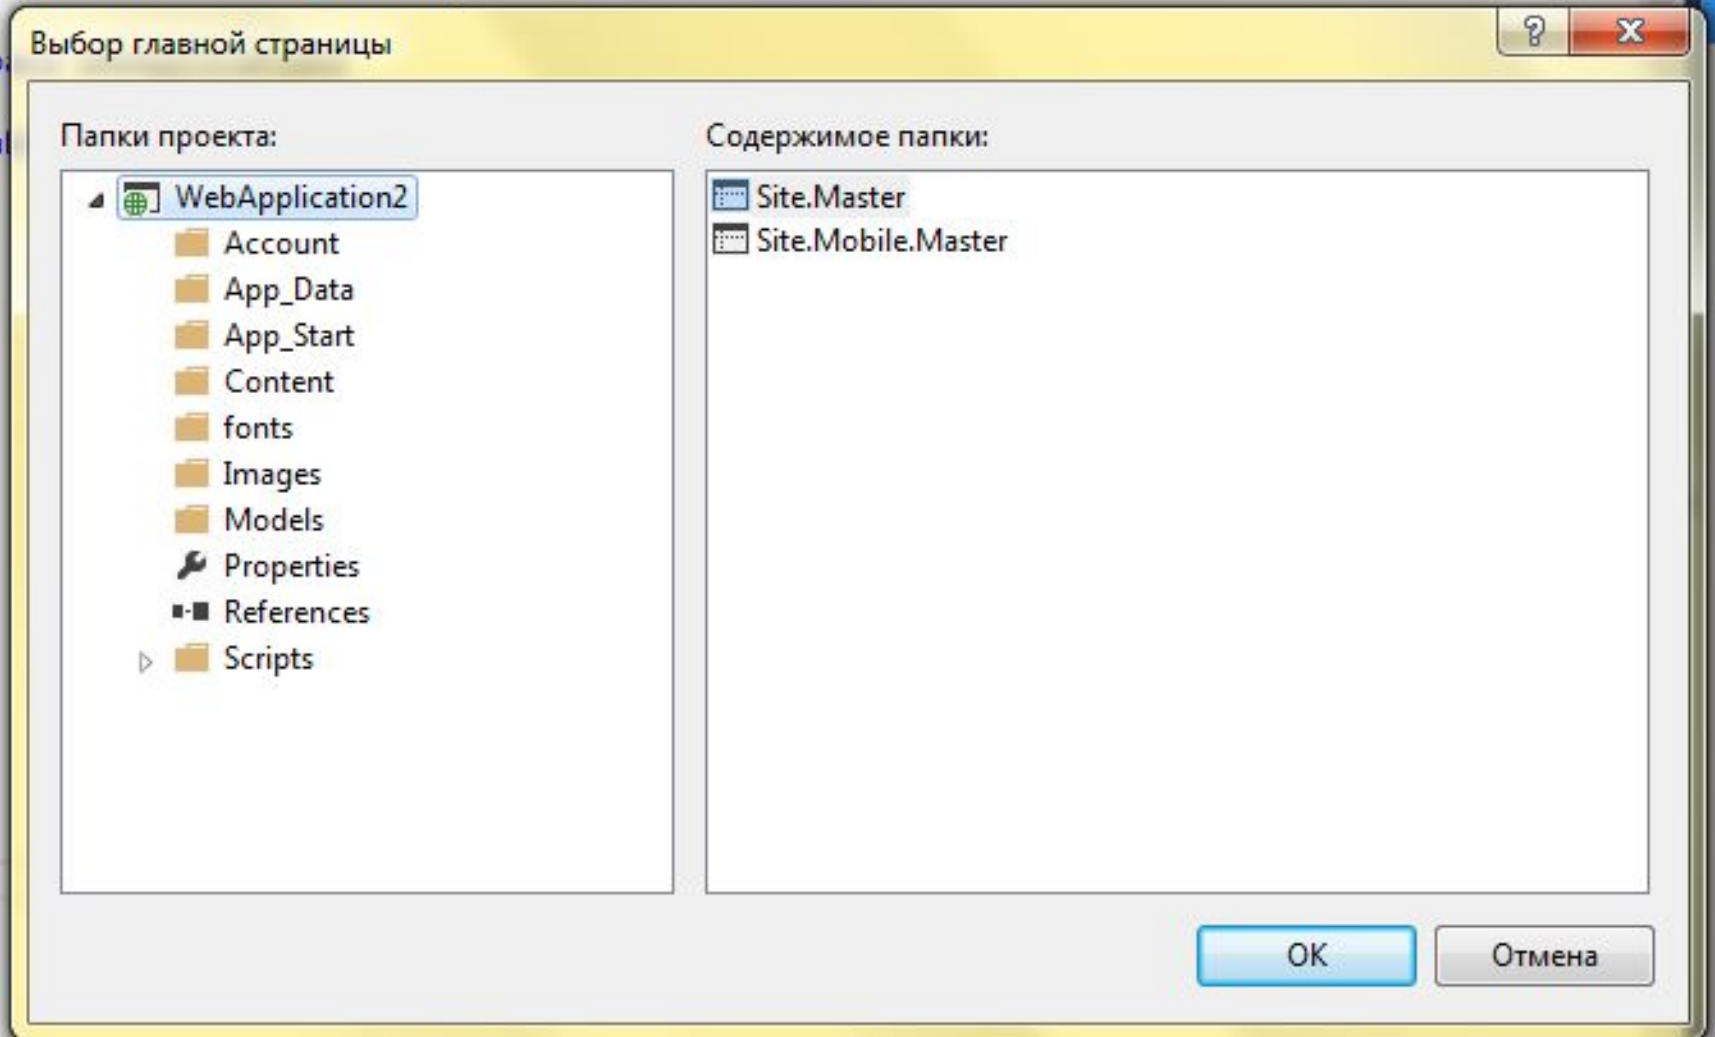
Выбор главной страницы

?

X

Папки проекта:

WebApplication2
Account
App_Data
App_Start
Content
fonts
Images
Models
Properties
References
Scripts

Содержимое папки:

Site.Master
Site.Mobile.Master

OK

Отмена